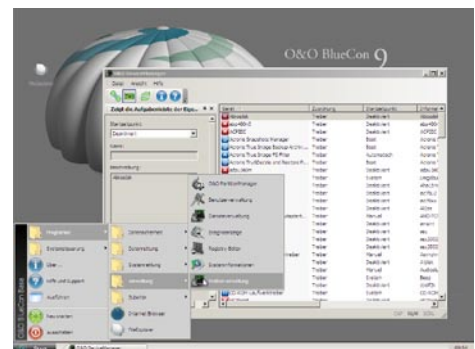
O&O BlueCon 9

O&O BlueCon Base

Zeigt die Aufgabenliste der Eige...

Dienst

O&O PartitionManager

Benutzerverwaltung

Dateiverwaltung

Diagnosetools

Registry Editor

System-Konsolen

Dateiverwaltung

Programme

Einstellungen

Hilfe und Support

Ausführen

Neustarten

Ausschalten

Internet Browser

Treiber

Deaktiviert

Manuell

Automatisch

System

Boot

Acronis Snapshot Manager

Acronis True Image Backup Archiv...

Acronis True Image FS Filter

Acronis True Image Volume Filter

Start